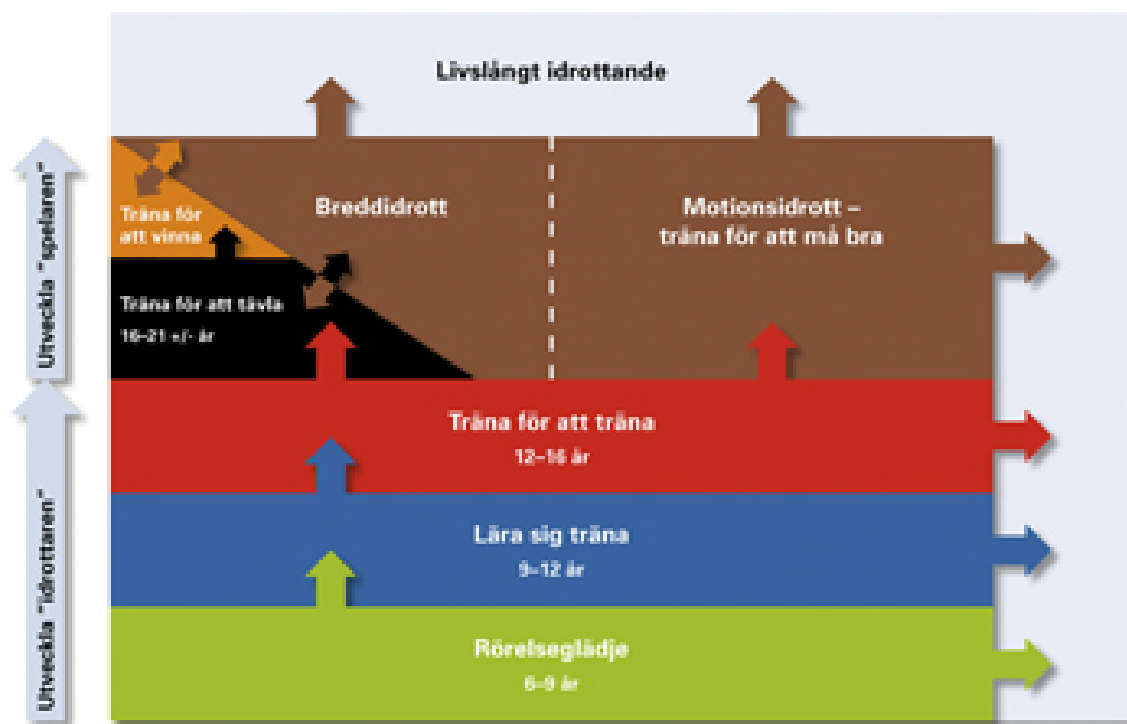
Livslångt idrottande

Utveckla "spelaren"

Utveckla "idrottaren"

Träna för att vinna

Träna för att tävla
16–21 +/- år

Breddidrott

Motionsidrott – träna för att må bra

Träna för att träna
12–16 år

Lära sig träna
9–12 år

Rörelseglädje
6–9 år